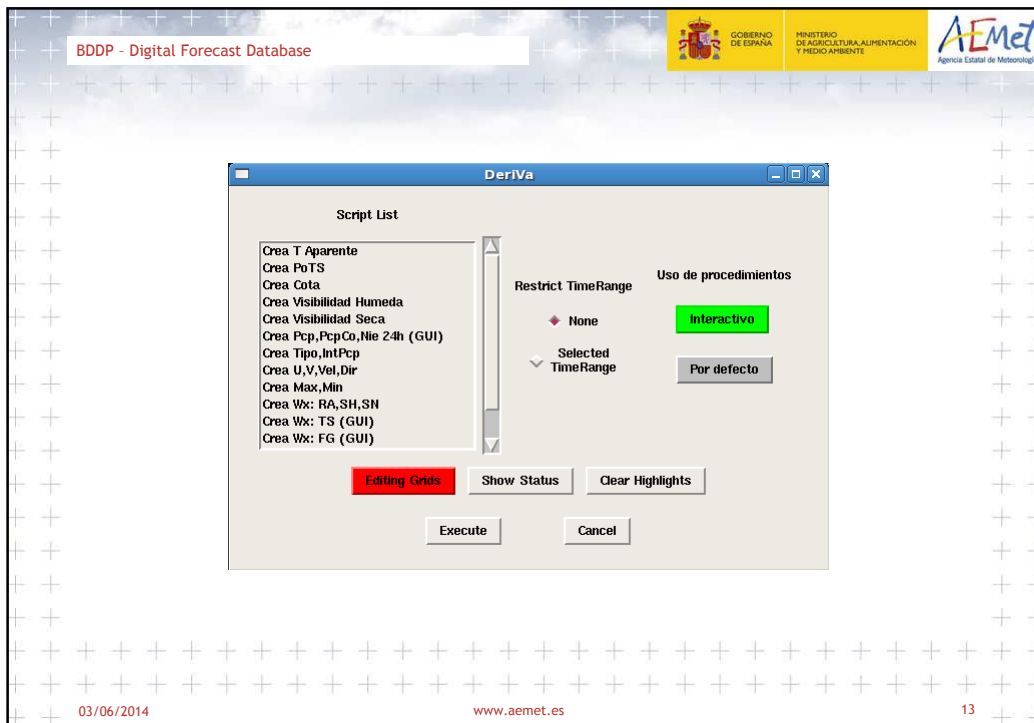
BDDP – Digital Forecast Database

GOBIERNO DE ESPAÑA

MINISTERIO DE AGRICULTURA, ALIMENTACIÓN Y MEDIO AMBIENTE

AEMet
Agencia Estatal de Meteorologí

DeriVa

Script List

Crea T Aparente
Crea PoTS
Crea Cota
Crea Visibilidad Humeda
Crea Visibilidad Seca
Crea Pcp,PcpCo,Nie 24h (GUI)
Crea Tipo,IntPcp
Crea U,V,Vel,Dir
Crea Max,Min
Crea Wx: RA,SH,SN
Crea Wx: TS (GUI)
Crea Wx: FG (GUI)

Restrict TimeRange

None

Selected TimeRange

Uso de procedimientos

Interactivo

Por defecto

Editing Grids

Show Status

Clear Highlights

Execute

Cancel

03/06/2014

www.aemet.es

13